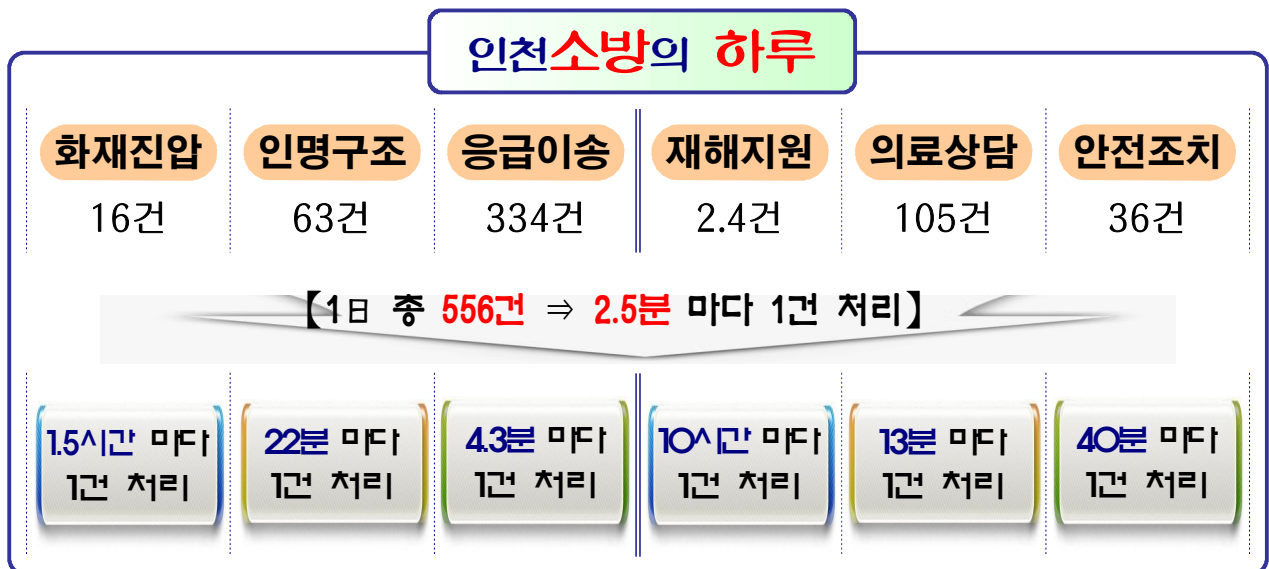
인천소방의 하루

| 화재진압 | 인명구조 | 응급이송 | 재해지원 | 의료상담 | 안전조치 |
|---|---|---|---|---|---|
| 16건 | 63건 | 334건 | 2.4건 | 105건 | 36건 |

【1日 총 556건 ⇒ 2.5분 마다 1건 처리】

| 1.5시간 마다 1건 처리 | 22분 마다 1건 처리 | 4.3분 마다 1건 처리 | 10시간 마다 1건 처리 | 13분 마다 1건 처리 | 40분 마다 1건 처리 |
|---|---|---|---|---|---|